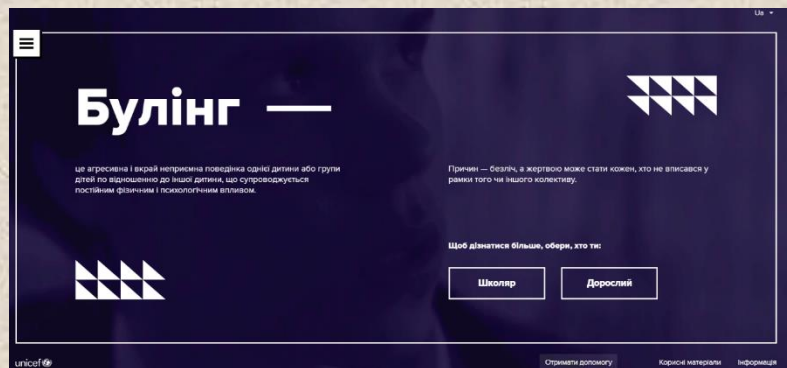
Ua

Булінг —

це агресивна і вкрай неприємна поведінка однієї дитини або групи дітей по відношенню до іншої дитини, що супроводжується постійним фізичним і психологічним впливом.

Причин — безліч, а жертвою може стати кожен, хто не вписався у рамки того чи іншого колективу.

Щоб дізнатися більше, обери, хто ти:

Школяр

Дорослий

unicef

Отримати допомогу

Корисні матеріали

Інформація